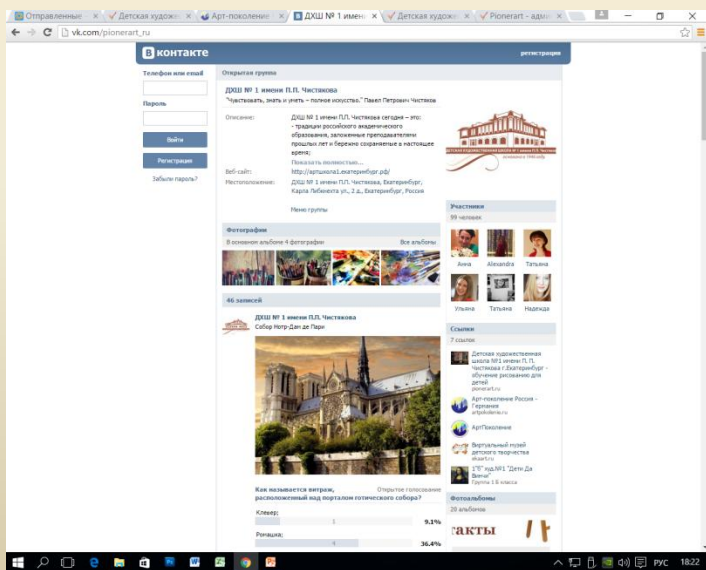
Отправленные × Детская художн × Арт-поколение × ДХШ № 1 имени × Детская художн × Pionerart - адм ×

vk.com/pionerart_ru

ВКонтакте
регистрация

Телефон или email
Пароль
Войти
Регистрация
Забыли пароль?

Открытая группа

ДХШ № 1 имени П.П. Чистякова
"Чувствовать, знать и уметь – полное искусство." Павел Петрович Чистяков

Описание: ДХШ № 1 имени П.П. Чистякова сегодня – это: - традиции российского академического образования, заложенные преподавателями прошлых лет и бережно сохраняемые в настоящее время;
Показать полностью...
Веб-сайт: http://artшкола1.екатеринбург.рф/
Местоположение: ДХШ № 1 имени П.П. Чистякова, Екатеринбург, Карла Либкнехта ул., 2 д., Екатеринбург, Россия

Меню группы

Фотографии
В основном альбоме 4 фотографии
Все альбомы

46 записей

ДХШ № 1 имени П.П. Чистякова
Собор Нотр-Дам де Пари

Как называется витраж, расположенный над порталом готического собора?
Открытое голосование
Клевер;
1
9.1%
Ромашка;
4
36.4%

Участники
99 человек
Анна
Alexandra
Татьяна
Ульяна
Татьяна
Надежда

Ссылки
7 ссылок
Детская художественная школа №1 имени П. П. Чистякова г.Екатеринбург - обучение рисованию для детей
pionerart.ru
Арт-поколение Россия - Германия
artpokolenie.ru
АртПоколение
Виртуальный музей детского творчества
ekartr.ru
1"Б" худ.№1 "Дети Да Винчи"
Группа 1 Б класса

Фотоальбомы
20 альбомов

РУС 18:22